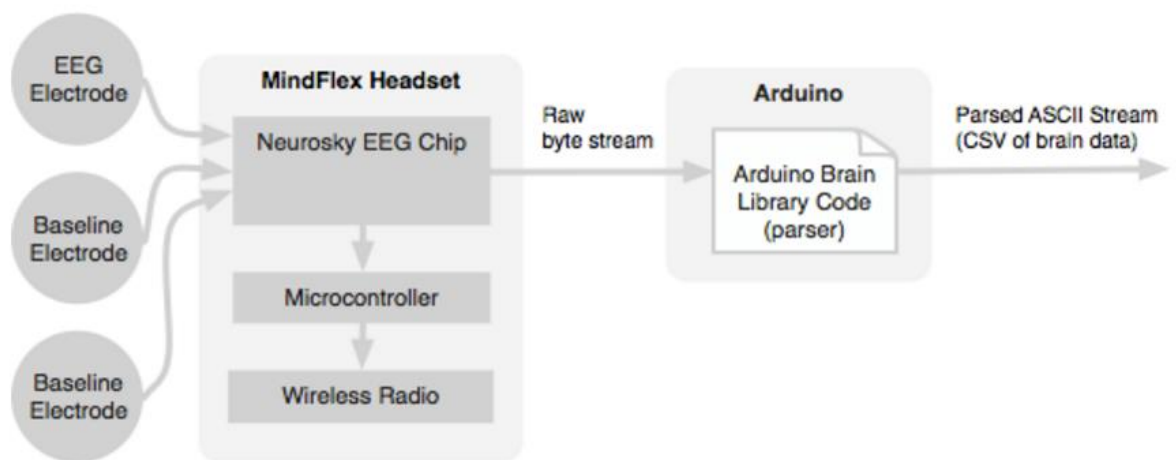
EEG Electrode

Baseline Electrode

Baseline Electrode

MindFlex Headset

Neurosky EEG Chip

Microcontroller

Wireless Radio

Raw byte stream

Arduino

Arduino Brain Library Code (parser)

Parsed ASCII Stream (CSV of brain data)